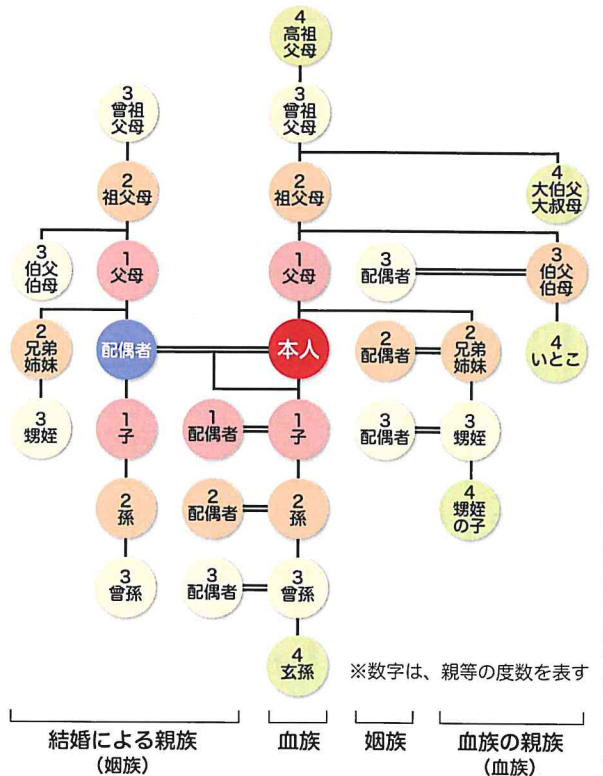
4
高祖父母

3
曾祖父母

3
曾祖父母

4
大伯父
大叔母

2
祖父母

2
祖父母

3
伯父
伯母

1
父母

1
父母

3
配偶者

3
伯父
伯母

2
兄弟
姉妹

配偶者

本人

2
配偶者

2
兄弟
姉妹

4
いとこ

3
甥姪

1
子

1
配偶者

1
子

3
配偶者

3
甥姪

4
甥姪
の子

2
孫

2
配偶者

2
孫

3
曾孫

3
配偶者

3
曾孫

4
玄孫

※数字は、親等の度数を表す

結婚による親族
（姻族）

血族

姻族

血族の親族
（血族）